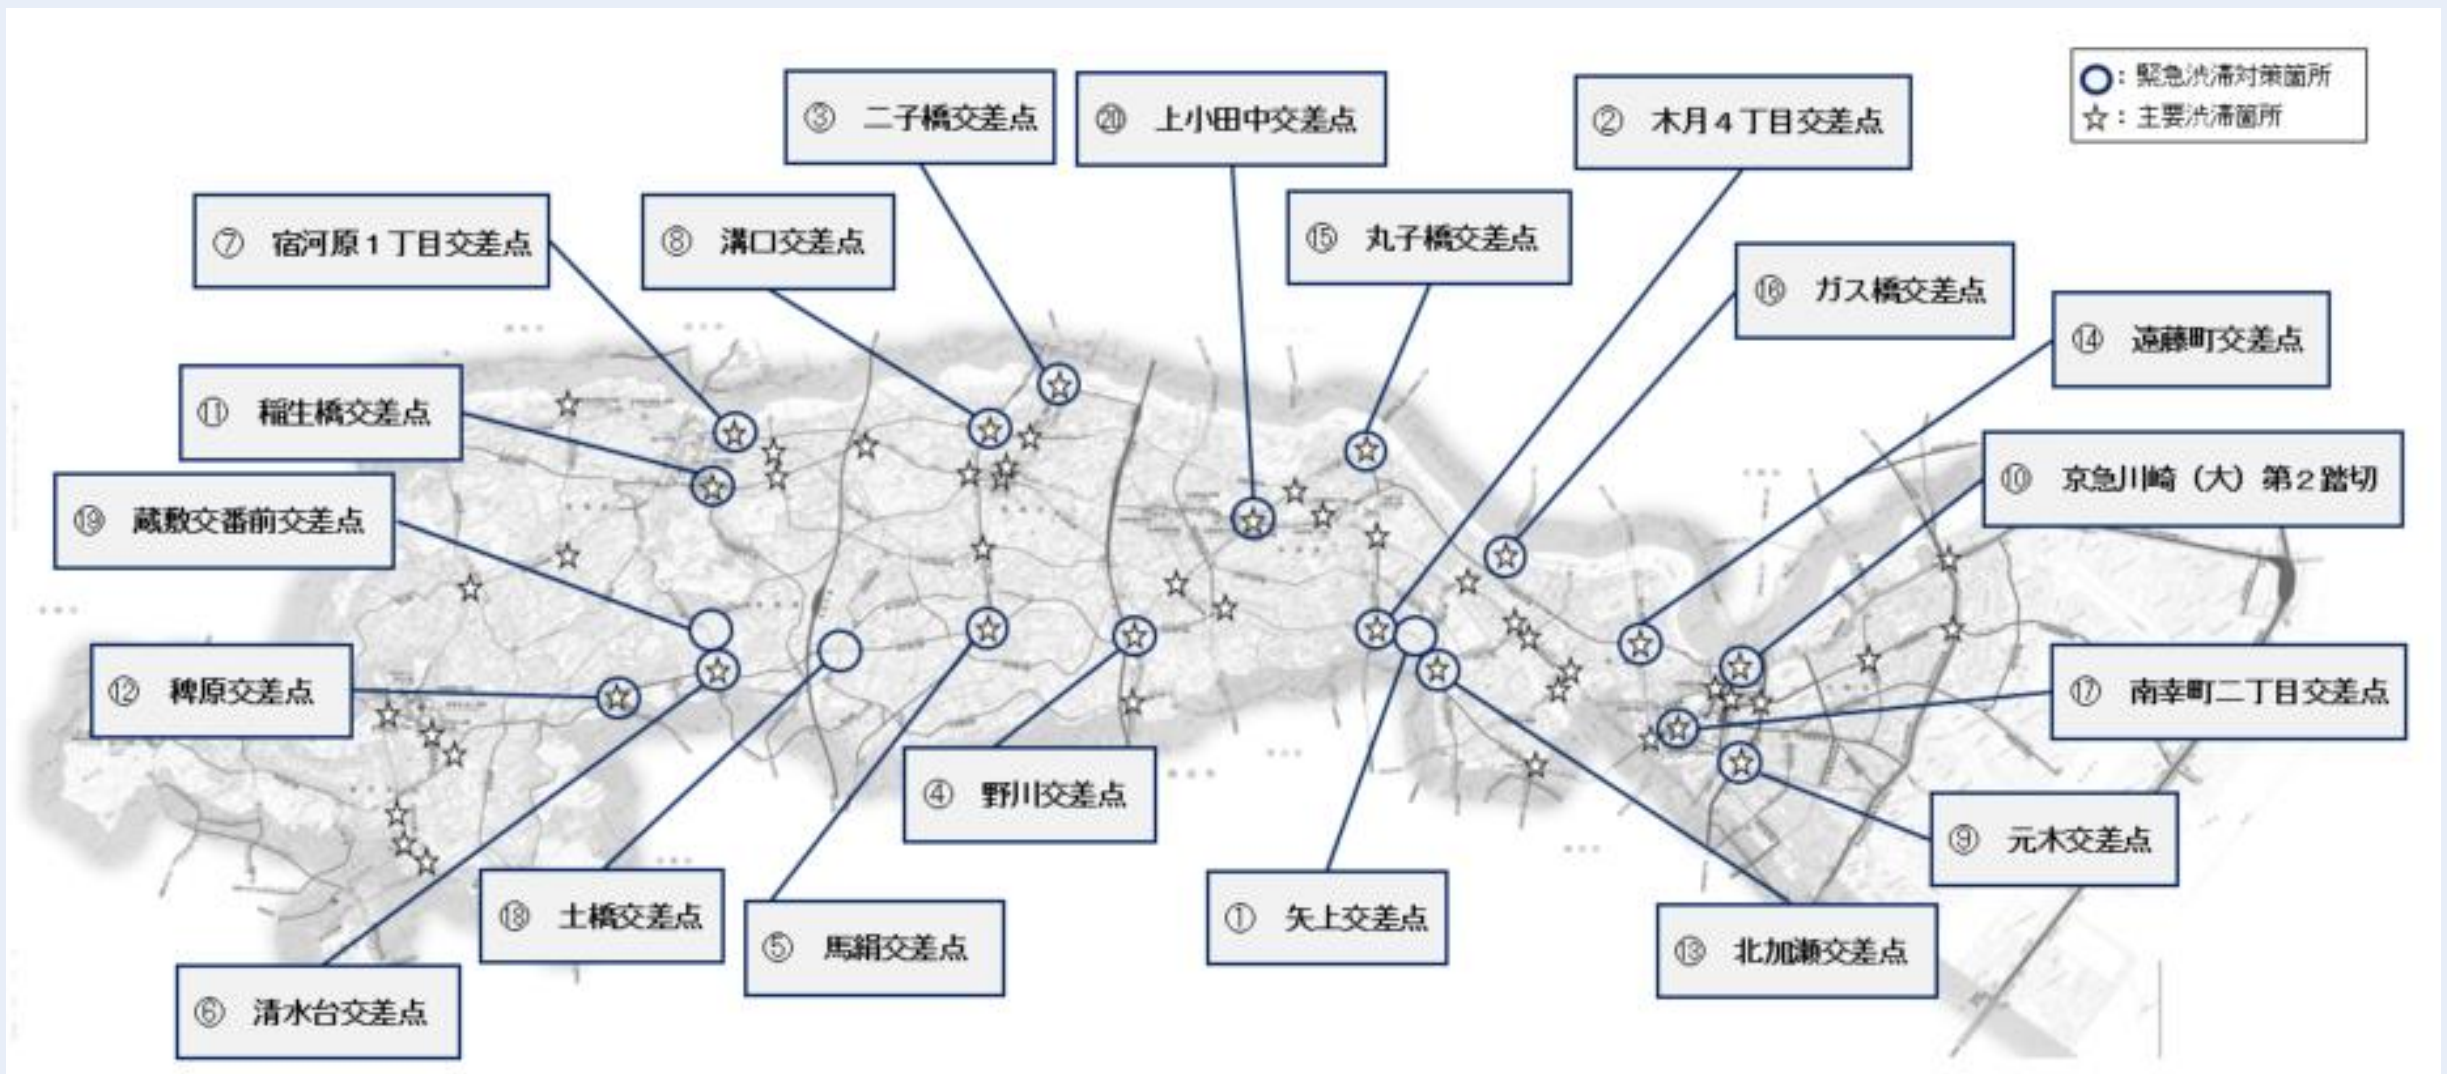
○：緊急渋滞対策箇所
☆：主要渋滞箇所

③ 二子橋交差点

⑳ 上小田中交差点

② 木月４丁目交差点

⑦ 宿河原１丁目交差点

⑧ 溝口交差点

⑮ 丸子橋交差点

⑯ ガス橋交差点

⑭ 遠藤町交差点

⑪ 稲生橋交差点

⑩ 京急川崎（大）第２踏切

⑲ 蔵敷交番前交差点

⑫ 稗原交差点

⑰ 南幸町二丁目交差点

④ 野川交差点

⑨ 元木交差点

⑱ 土橋交差点

⑤ 馬絹交差点

① 矢上交差点

⑬ 北加瀬交差点

⑥ 清水台交差点